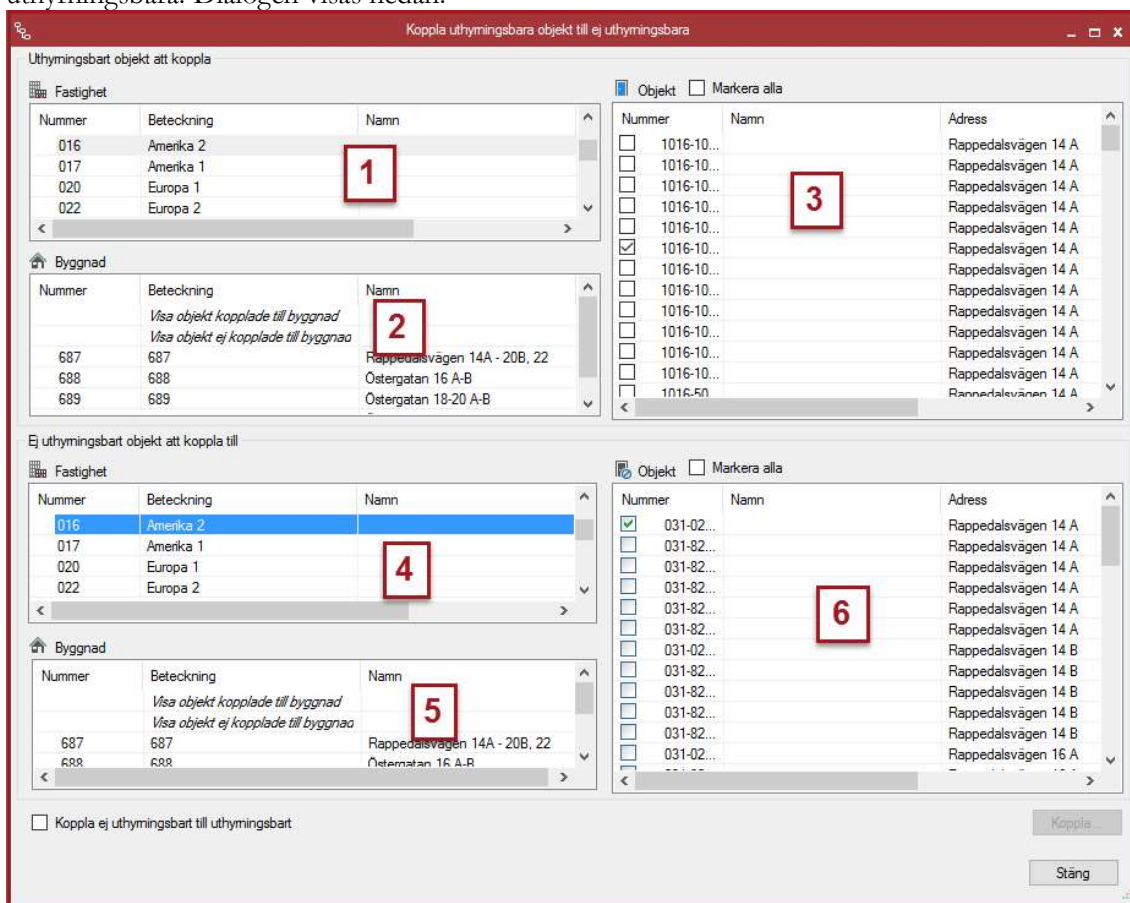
uthyrningsbara. Dialogen visas nedan.

Koppla uthyrningsbara objekt till ej uthyrningsbara

Uthyrningsbart objekt att koppla

Fastighet

| Nummer | Beteckning | Namn |
|---|---|---|
| 016 | Amerika 2 | |
| 017 | Amerika 1 | |
| 020 | Europa 1 | |
| 022 | Europa 2 | |

1

Byggnad

| Nummer | Beteckning | Namn |
|---|---|---|
| | Visa objekt kopplade till byggnad | |
| | Visa objekt ej kopplade till byggnad | |
| 687 | 687 | Rappedalsvägen 14A - 20B, 22 |
| 688 | 688 | Östergatan 16 A-B |
| 689 | 689 | Östergatan 18-20 A-B |

2

Objekt Markera alla

| Nummer | Namn | Adress |
|---|---|---|
| 1016-10... | | Rappedalsvägen 14 A |
| 1016-10... | | Rappedalsvägen 14 A |
| 1016-10... | | Rappedalsvägen 14 A |
| 1016-10... | | Rappedalsvägen 14 A |
| 1016-10... | | Rappedalsvägen 14 A |
| 1016-10... | | Rappedalsvägen 14 A |
| 1016-10... | | Rappedalsvägen 14 A |
| 1016-10... | | Rappedalsvägen 14 A |
| 1016-10... | | Rappedalsvägen 14 A |
| 1016-10... | | Rappedalsvägen 14 A |
| 1016-10... | | Rappedalsvägen 14 A |
| 1016-10... | | Rappedalsvägen 14 A |
| 1016-10... | | Rappedalsvägen 14 A |
| 1016-50... | | Rappedalsvägen 14 A |

3

Ej uthyrningsbart objekt att koppla till

Fastighet

| Nummer | Beteckning | Namn |
|---|---|---|
| 016 | Amerika 2 | |
| 017 | Amerika 1 | |
| 020 | Europa 1 | |
| 022 | Europa 2 | |

4

Byggnad

| Nummer | Beteckning | Namn |
|---|---|---|
| | Visa objekt kopplade till byggnad | |
| | Visa objekt ej kopplade till byggnad | |
| 687 | 687 | Rappedalsvägen 14A - 20B, 22 |
| 688 | 688 | Östergatan 16 A-B |

5

Objekt Markera alla

| Nummer | Namn | Adress |
|---|---|---|
| 031-02... | | Rappedalsvägen 14 A |
| 031-82... | | Rappedalsvägen 14 A |
| 031-82... | | Rappedalsvägen 14 A |
| 031-82... | | Rappedalsvägen 14 A |
| 031-82... | | Rappedalsvägen 14 A |
| 031-82... | | Rappedalsvägen 14 A |
| 031-02... | | Rappedalsvägen 14 B |
| 031-82... | | Rappedalsvägen 14 B |
| 031-82... | | Rappedalsvägen 14 B |
| 031-82... | | Rappedalsvägen 14 B |
| 031-82... | | Rappedalsvägen 14 B |
| 031-02... | | Rappedalsvägen 16 A |

6

Koppla ej uthyrningsbart till uthyrningsbart

Koppla...

Stäng